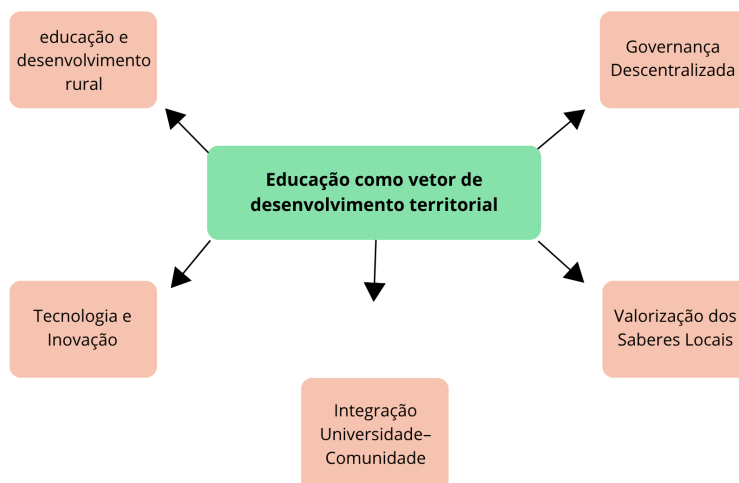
Educação como vetor de desenvolvimento territorial

educação e desenvolvimento rural

Governança Descentralizada

Tecnologia e Inovação

Valorização dos Saberes Locais

Integração Universidade–Comunidade